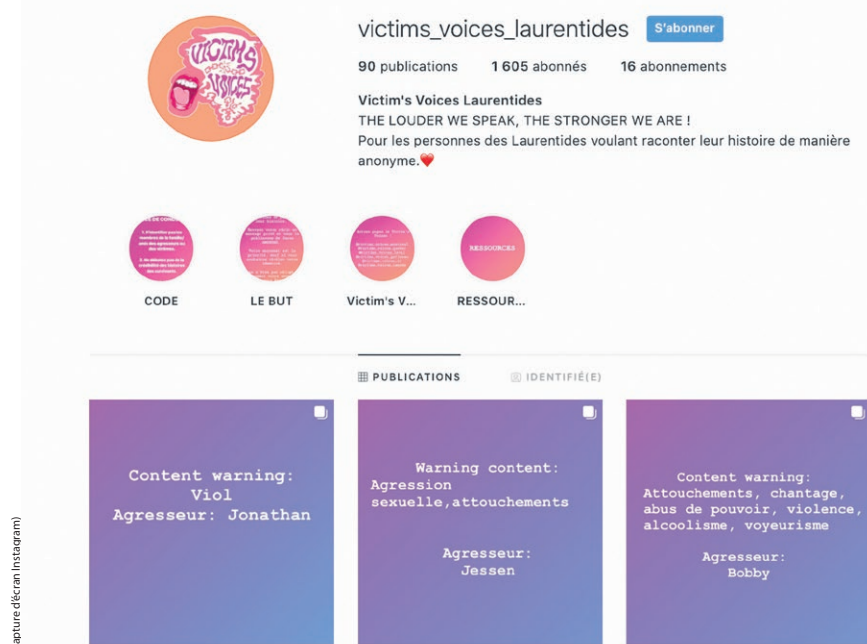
victims_voices_laurentides S'abonner

90 publications 1 605 abonnés 16 abonnements

Victim's Voices Laurentides
THE LOUDER WE SPEAK, THE STRONGER WE ARE !
Pour les personnes des Laurentides voulant raconter leur histoire de manière anonyme.❤️

CODE
LE BUT
Victim's V...
RESSOUR...

PUBLICATIONS
IDENTIFIÉ(E)

Content warning:
Viol
Agresseur: Jonathan

Warning content:
Agression sexuelle,attouchements

Agresseur:
Jessen

Content warning:
Attouchements, chantage, abus de pouvoir, violence, alcoolisme, voyeurisme

Agresseur:
Bobby

apture d'écran Instagram)